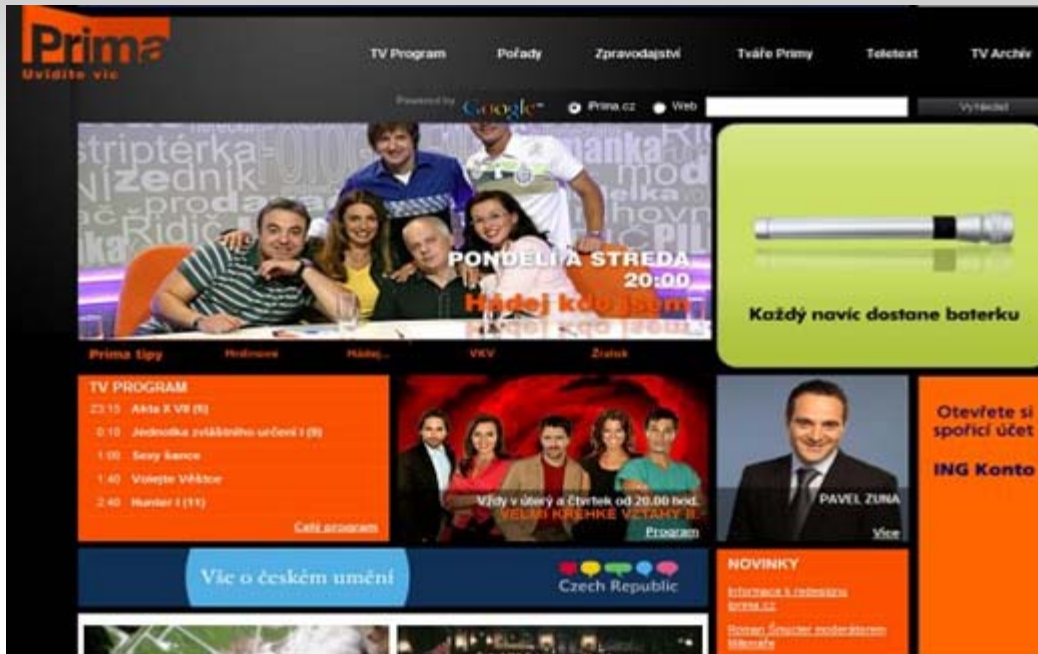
Prima
Uvidíte víc

TV Program Pořady Zpravodajství Tváře Primy Teletext TV Archiv

Powered by Google iPrima.cz Web Vyhledat

striptérka zedník prodavač Řidič

PONDĚLÍ A STŘEDA
20:00
Hádej kdo jsem

Každý nováček dostane baterku

Prima tipy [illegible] Hádej... VKV Žralok

TV PROGRAM
23:15 Akta X VII (5)
0:10 Jednotka zvláštního určení I (9)
1:00 Sexy šance
1:40 Volejte Věštce
2:40 Hunter I (11)
Celý program

Vždy v úterý a čtvrtek od 20.00 hod.
VELMI KŘEHKÉ VZTAHY II.
Program

PAVEL ZUNA
Více

Otevřete si spořicí účet
ING Konto

Víc o českém umění
Czech Republic

NOVINKY
Informace k redesignu prima.cz
Roman Šmucler moderátorem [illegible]